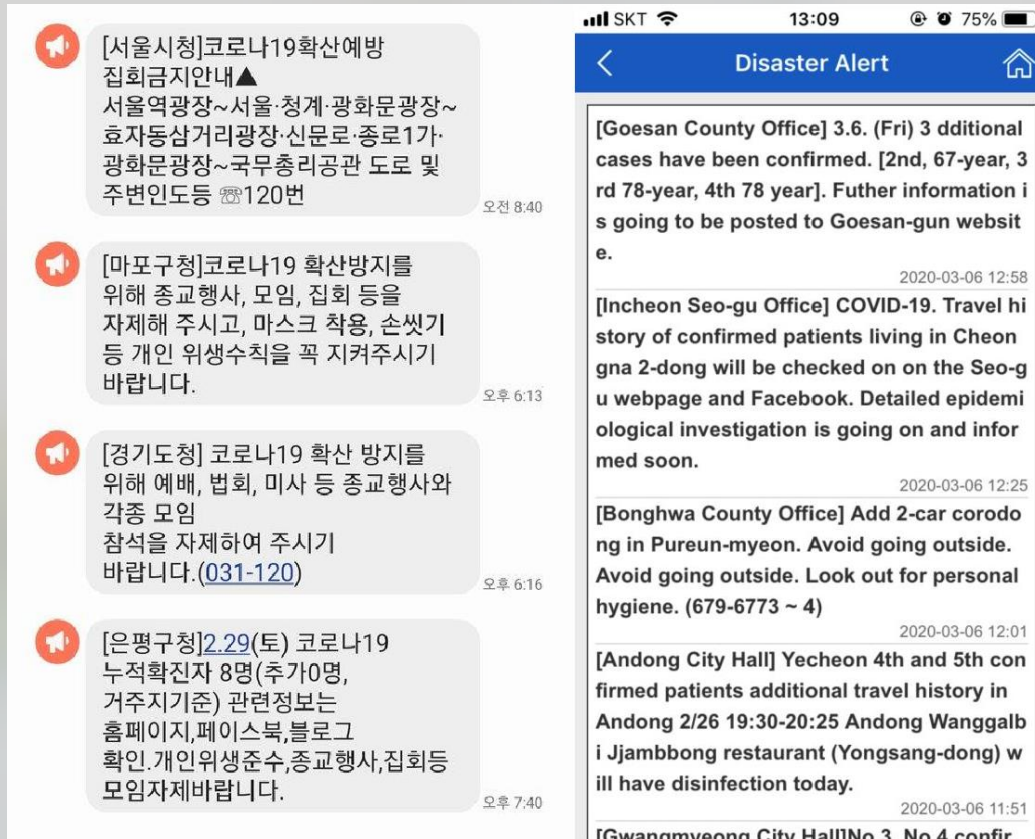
[서울시청]코로나19확산예방 집회금지안내▲ 서울역광장~서울·청계·광화문광장~효자동삼거리광장·신문로·종로1가·광화문광장~국무총리공관 도로 및 주변인도등 ☏120번

오전 8:40

[마포구청]코로나19 확산방지를 위해 종교행사, 모임, 집회 등을 자제해 주시고, 마스크 착용, 손씻기 등 개인 위생수칙을 꼭 지켜주시기 바랍니다.

오후 6:13

[경기도청] 코로나19 확산 방지를 위해 예배, 법회, 미사 등 종교행사와 각종 모임
참석을 자제하여 주시기 바랍니다.(031-120)

오후 6:16

[은평구청]2.29(토) 코로나19 누적확진자 8명(추가0명, 거주지기준) 관련정보는 홈페이지,페이스북,블로그 확인.개인위생준수,종교행사,집회등 모임자제바랍니다.

오후 7:40

SKT 13:09 75%

Disaster Alert

[Goesan County Office] 3.6. (Fri) 3 dditional cases have been confirmed. [2nd, 67-year, 3rd 78-year, 4th 78 year]. Futher information is going to be posted to Goesan-gun website.

2020-03-06 12:58

[Incheon Seo-gu Office] COVID-19. Travel history of confirmed patients living in Cheongna 2-dong will be checked on on the Seo-gu webpage and Facebook. Detailed epidemiological investigation is going on and informed soon.

2020-03-06 12:25

[Bonghwa County Office] Add 2-car corodong in Pureun-myeon. Avoid going outside. Avoid going outside. Look out for personal hygiene. (679-6773 ~ 4)

2020-03-06 12:01

[Andong City Hall] Yecheon 4th and 5th confirmed patients additional travel history in Andong 2/26 19:30-20:25 Andong Wanggalbi Jjambbong restaurant (Yongsang-dong) will have disinfection today.

2020-03-06 11:51

[Gwangmyeong City Hall]No 3, No 4 confir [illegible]